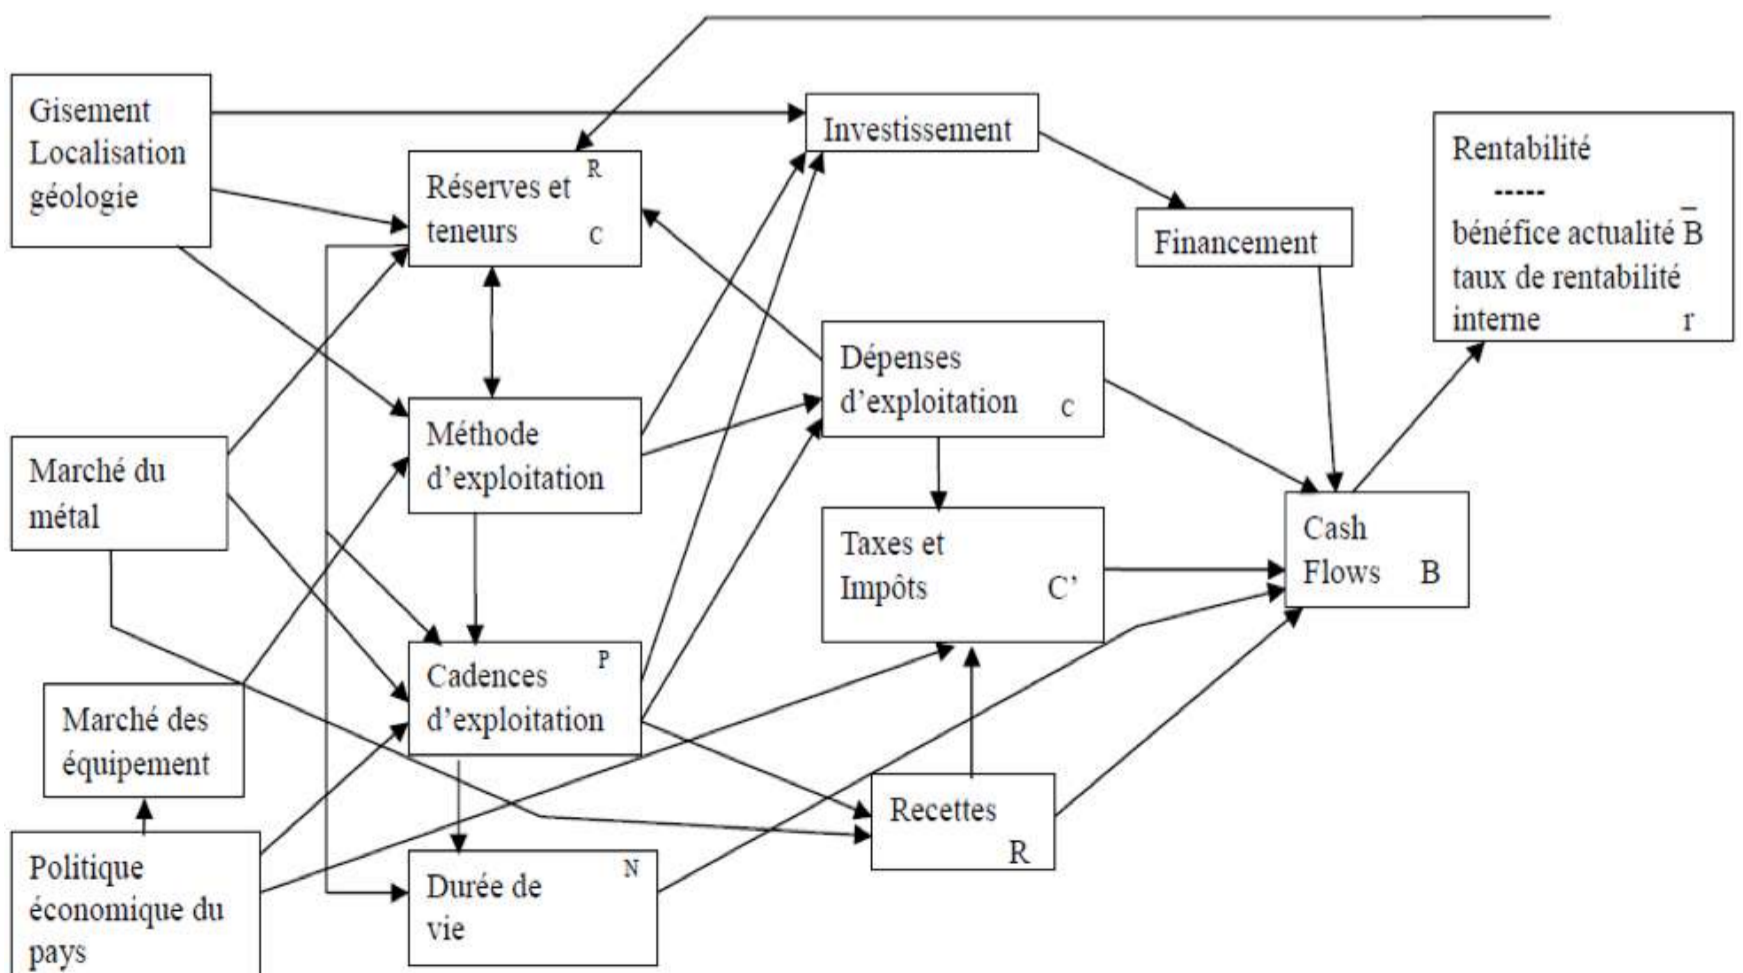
Gisement Localisation géologie

Investissement

Réserves et teneurs R C

Rentabilité
-----
bénéfice actualité $\bar{B}$
taux de rentabilité interne r

Financement

Dépenses d'exploitation C

Méthode d'exploitation

Marché du métal

Taxes et Impôts C'

Cash Flows B

Cadences d'exploitation P

Marché des équipement

Recettes R

Politique économique du pays

Durée de vie N